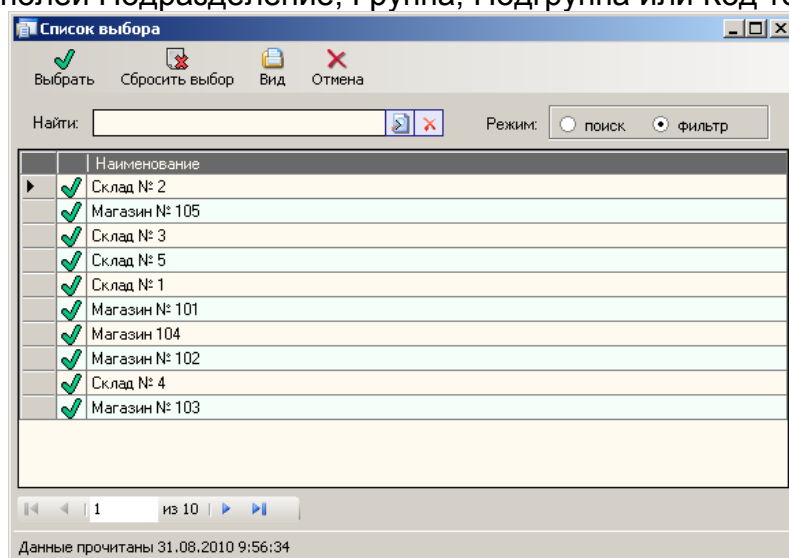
полей Подразделение, Группа, Подгруппа или Код то

Список выбора

Выбрать Сбросить выбор Вид Отмена

Найти:

Режим: поиск фильтр

| | | Наименование |
|---|---|---|
| | | Склад № 2 |
| | | Магазин № 105 |
| | | Склад № 3 |
| | | Склад № 5 |
| | | Склад № 1 |
| | | Магазин № 101 |
| | | Магазин 104 |
| | | Магазин № 102 |
| | | Склад № 4 |
| | | Магазин № 103 |

1 из 10

Данные прочитаны 31.08.2010 9:56:34